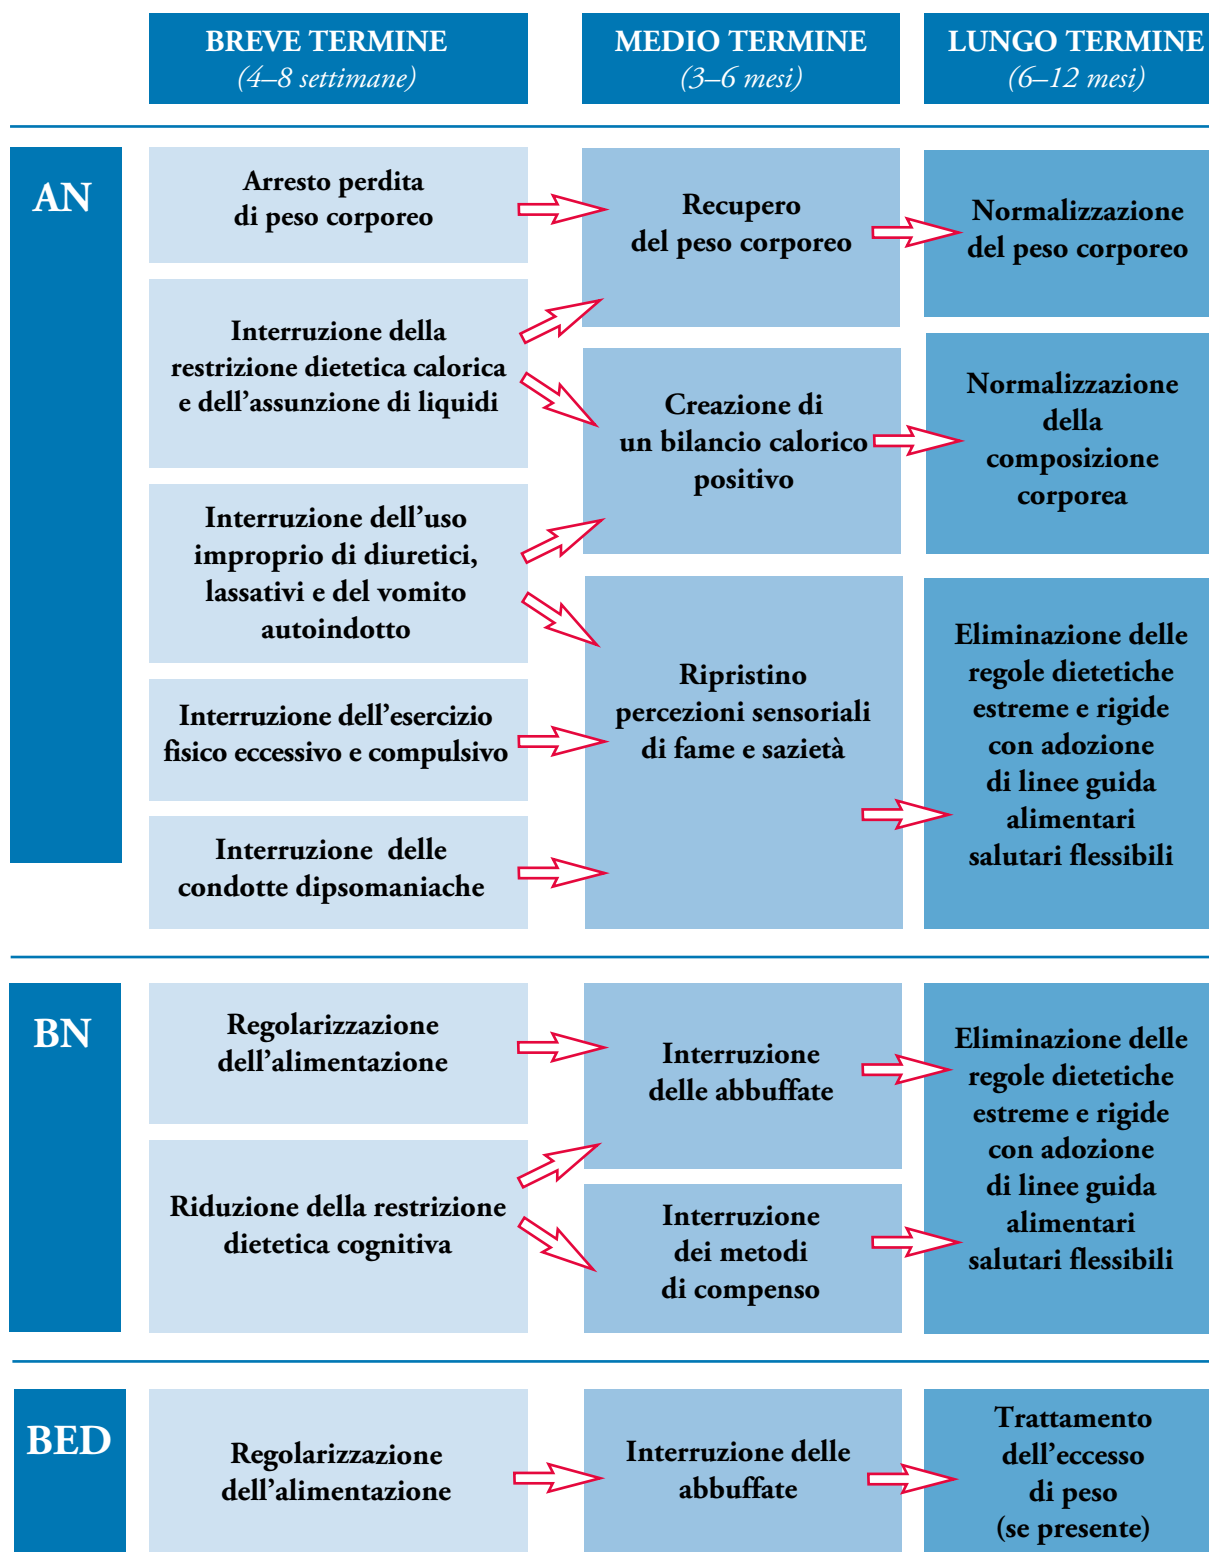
BREVE TERMINE
(4–8 settimane)

MEDIO TERMINE
(3–6 mesi)

LUNGO TERMINE
(6–12 mesi)

AN

Arresto perdita di peso corporeo

Recupero del peso corporeo

Normalizzazione del peso corporeo

Interruzione della restrizione dietetica calorica e dell'assunzione di liquidi

Creazione di un bilancio calorico positivo

Normalizzazione della composizione corporea

Interruzione dell'uso improprio di diuretici, lassativi e del vomito autoindotto

Ripristino percezioni sensoriali di fame e sazietà

Eliminazione delle regole dietetiche estreme e rigide con adozione di linee guida alimentari salutari flessibili

Interruzione dell'esercizio fisico eccessivo e compulsivo

Interruzione delle condotte dipsomaniache

BN

Regolarizzazione dell'alimentazione

Interruzione delle abbuffate

Eliminazione delle regole dietetiche estreme e rigide con adozione di linee guida alimentari salutari flessibili

Riduzione della restrizione dietetica cognitiva

Interruzione dei metodi di compenso

BED

Regolarizzazione dell'alimentazione

Interruzione delle abbuffate

Trattamento dell'eccesso di peso (se presente)